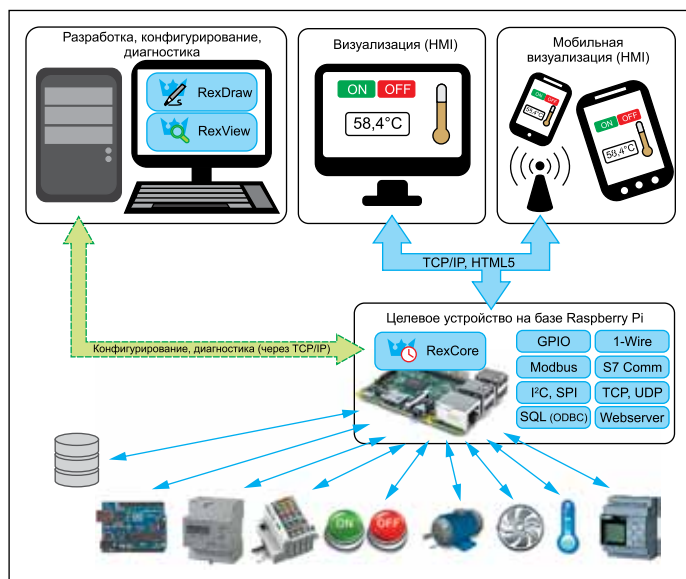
Разработка, конфигурирование, диагностика

RexDraw

RexView

Визуализация (HMI)

ON OFF

58,4°C

Мобильная визуализация (HMI)

ON OFF

58,4°C

ON OFF

58,4°C

TCP/IP, HTML5

Целевое устройство на базе Raspberry Pi

Конфигурирование, диагностика (через TCP/IP)

RexCore

GPIO

1-Wire

Modbus

S7 Comm

I²C, SPI

TCP, UDP

SQL (ODBC)

Webserver

ON

OFF